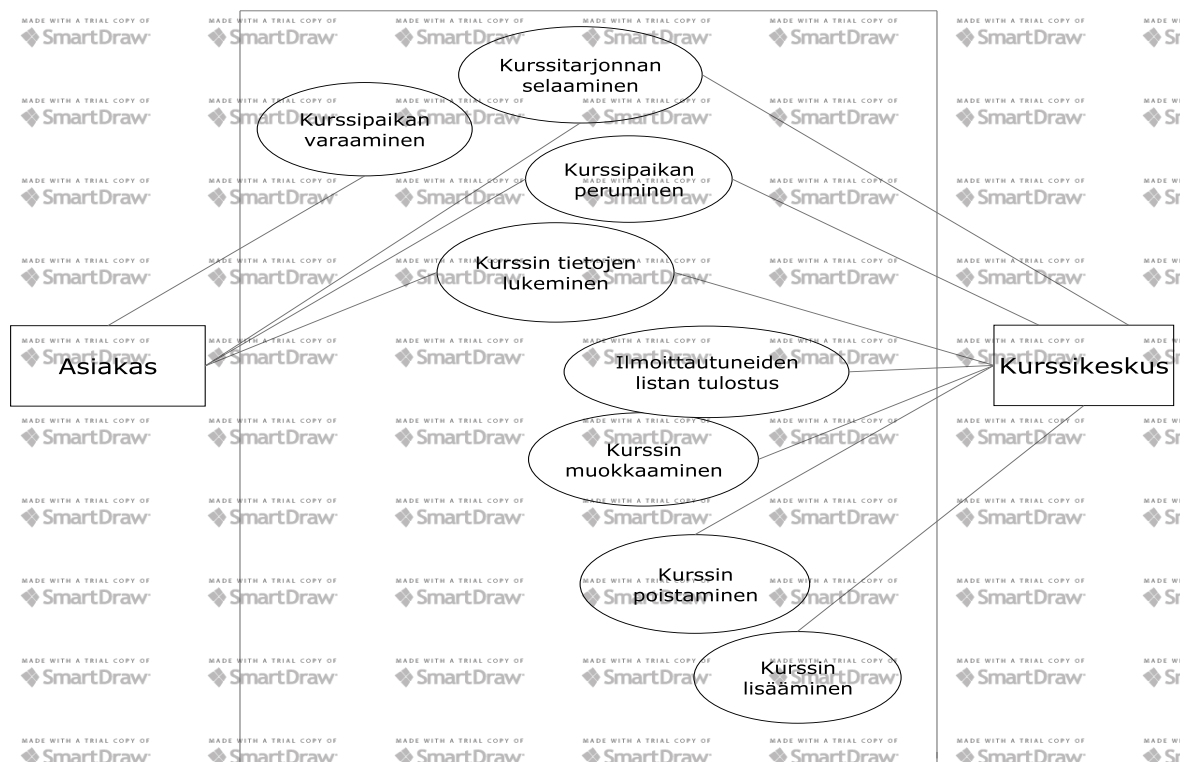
Kurssitarjonnan selaaminen

Kurssipaikan varaaminen

Kurssipaikan peruminen

Kurssin tietojen lukeminen

Asiakas

Ilmoittautuneiden listan tulostus

Kurssikeskus

Kurssin muokkaaminen

Kurssin poistaminen

Kurssin lisääminen

MADE WITH A TRIAL COPY OF SmartDraw